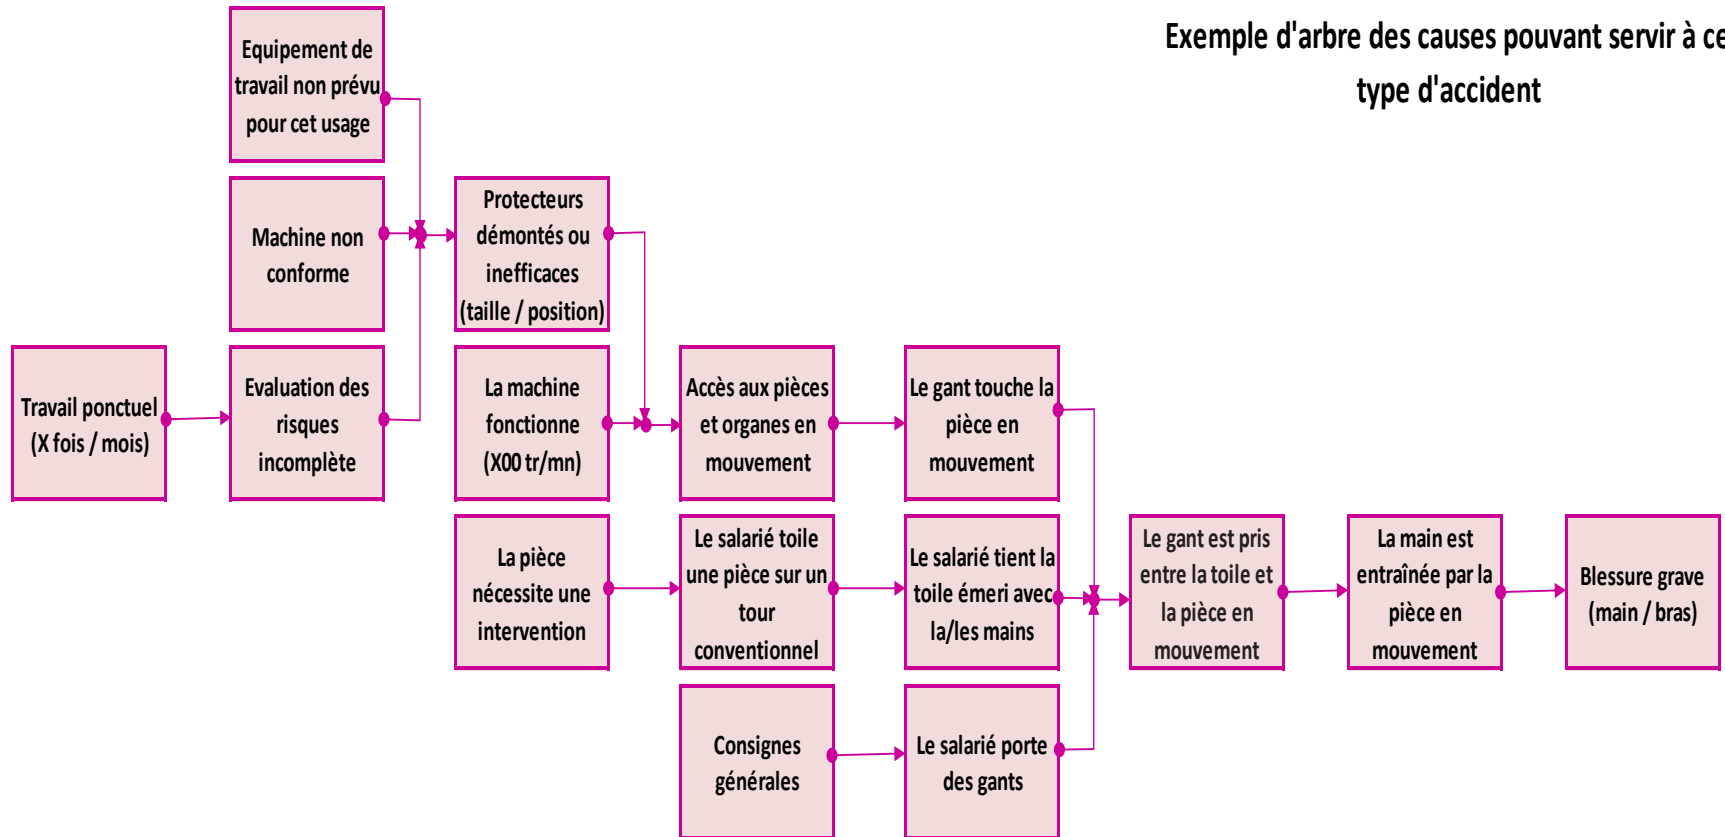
Exemple d'arbre des causes pouvant servir à ce type d'accident

Equipement de travail non prévu pour cet usage

Machine non conforme

Travail ponctuel (X fois / mois)

Evaluation des risques incomplète

Protecteurs démontés ou inefficaces (taille / position)

La machine fonctionne (X00 tr/mn)

Accès aux pièces et organes en mouvement

Le gant touche la pièce en mouvement

La pièce nécessite une intervention

Le salarié toile une pièce sur un tour conventionnel

Le salarié tient la toile émeri avec la/les mains

Le gant est pris entre la toile et la pièce en mouvement

La main est entraînée par la pièce en mouvement

Blessure grave (main / bras)

Consignes générales

Le salarié porte des gants